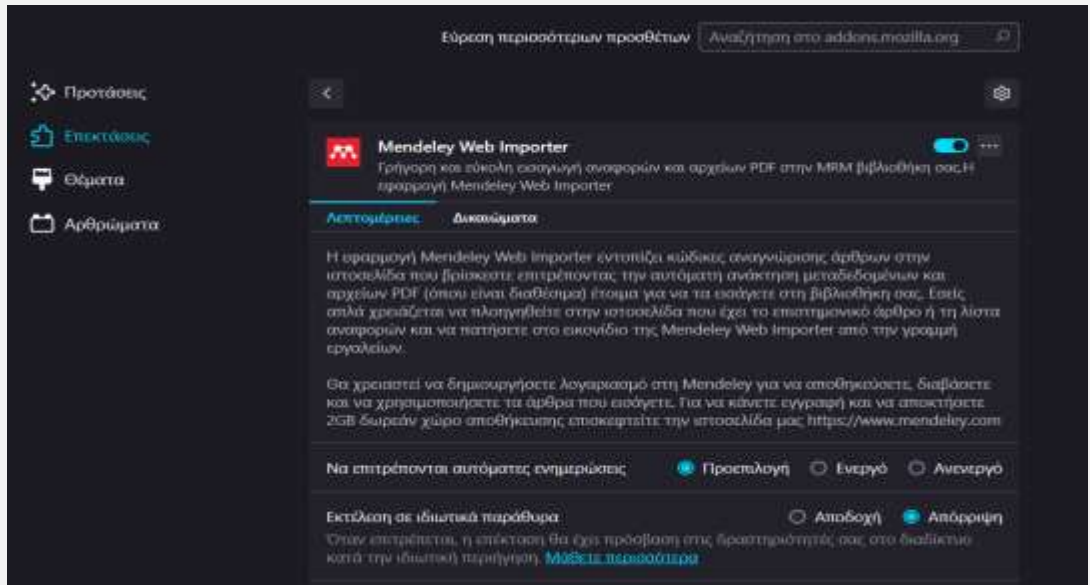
Εύρεση περισσότερων προσθέτων Αναζήτηση στο addons.mozilla.org

Προτάσεις

Επεκτάσεις

Θέματα

Αρθρώματα

Mendeley Web Importer

Γρήγορη και εύκολη εισαγωγή αναφορών και αρχείων PDF στην MRM βιβλιοθήκη σας.Η εφαρμογή Mendeley Web Importer

Λεπτομέρειες Δικαιώματα

Η εφαρμογή Mendeley Web Importer εντοπίζει κώδικες αναγνώρισης άρθρων στην ιστοσελίδα που βρίσκεστε επιτρέποντας την αυτόματη ανάκτηση μεταδεδομένων και αρχείων PDF (όπου είναι διαθέσιμα) έτοιμα για να τα εισάγετε στη βιβλιοθήκη σας. Εσείς απλά χρειάζεται να πλοηγηθείτε στην ιστοσελίδα που έχει το επιστημονικό άρθρο ή τη λίστα αναφορών και να πατήσετε στο εικονίδιο της Mendeley Web Importer από την γραμμή εργαλείων.

Θα χρειαστεί να δημιουργήσετε λογαριασμό στη Mendeley για να αποθηκεύσετε, διαβάσετε και να χρησιμοποιήσετε τα άρθρα που εισάγετε. Για να κάνετε εγγραφή και να αποκτήσετε 2GB δωρεάν χώρο αποθήκευσης επισκεφτείτε την ιστοσελίδα μας https://www.mendeley.com

Να επιτρέπονται αυτόματες ενημερώσεις Προεπιλογή Ενεργό Ανενεργό

Εκτέλεση σε ιδιωτικά παράθυρα Αποδοχή Απόρριψη

Όταν επιτρέπεται, η επέκταση θα έχει πρόσβαση στις δραστηριότητές σας στο διαδίκτυο κατά την ιδιωτική περιήγηση. Μάθετε περισσότερα